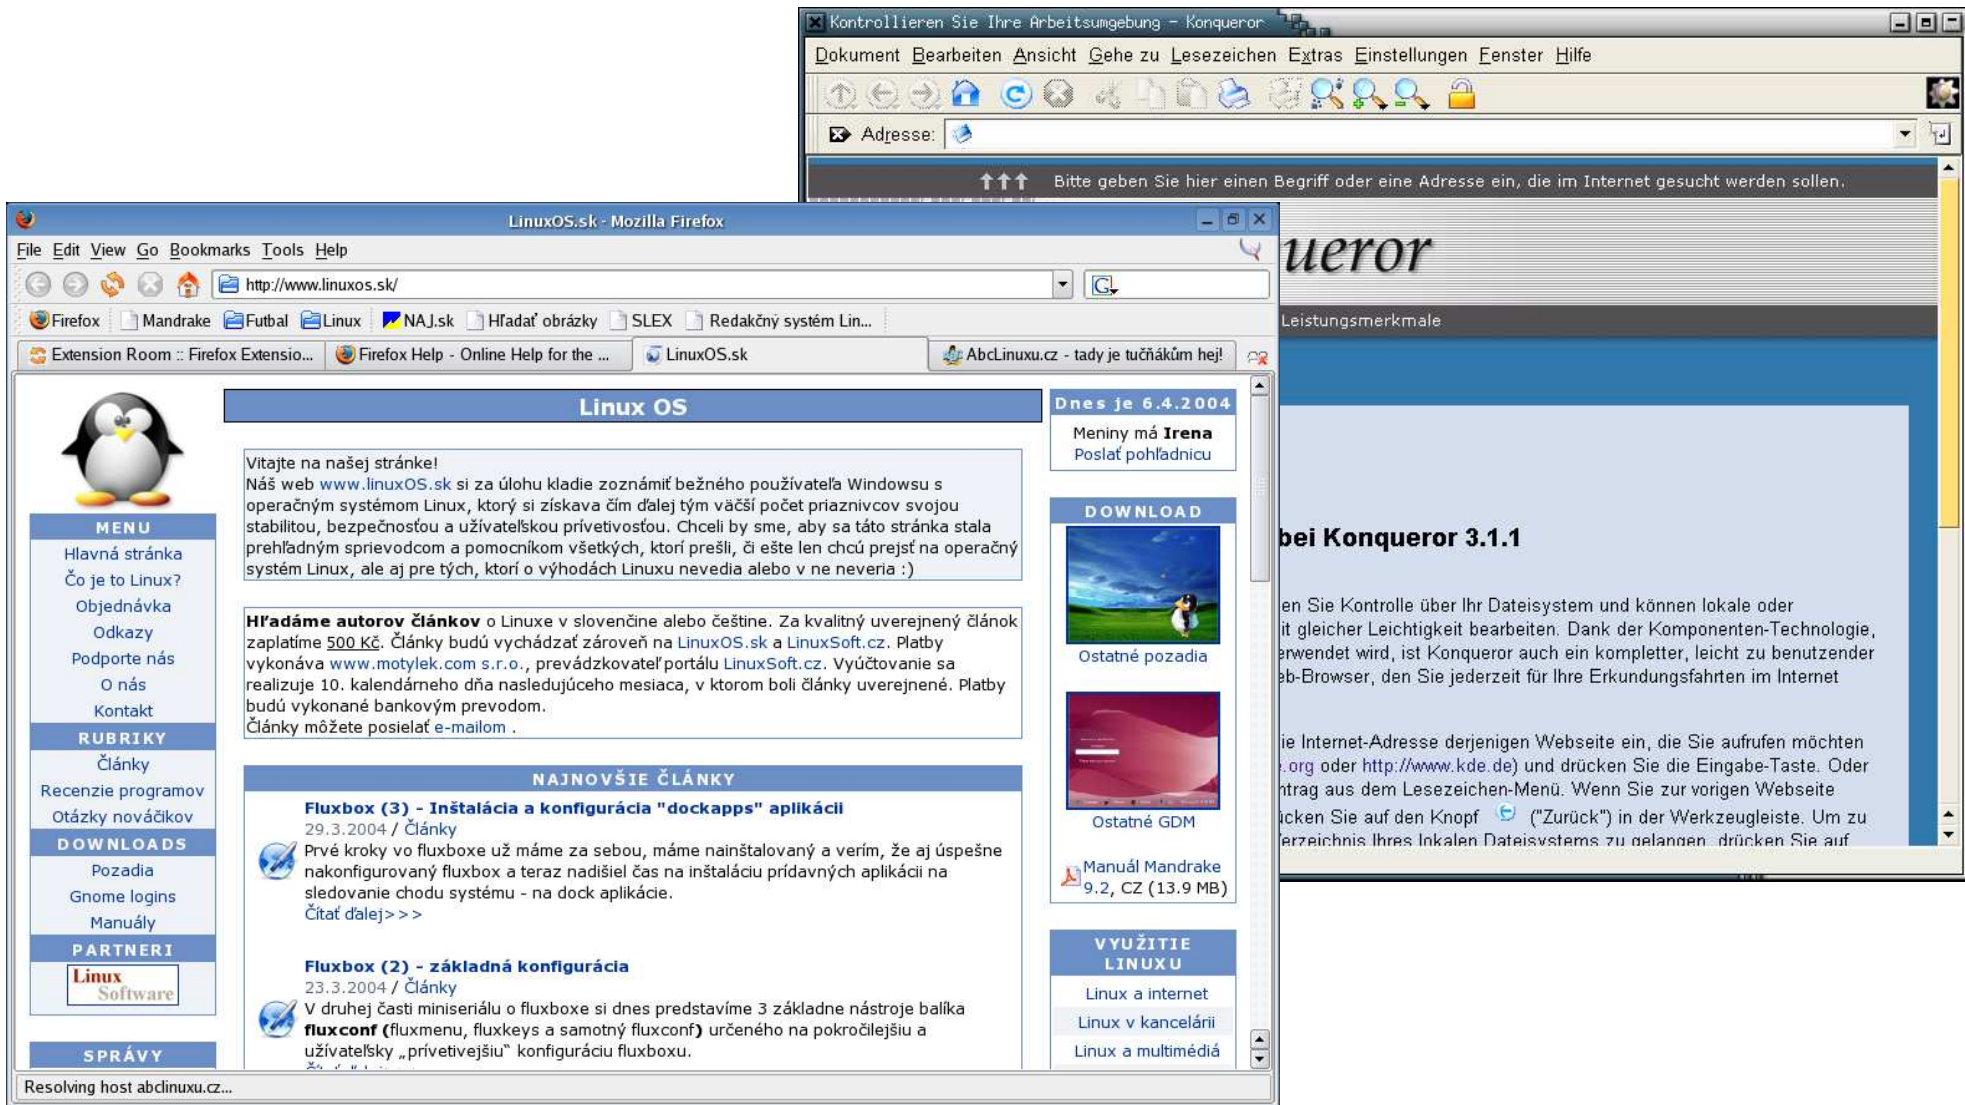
Kontrollieren Sie Ihre Arbeitsumgebung - Konqueror

Dokument Bearbeiten Ansicht Gehe zu Lesezeichen Extras Einstellungen Fenster Hilfe

Adresse:

Bitte geben Sie hier einen Begriff oder eine Adresse ein, die im Internet gesucht werden sollen.

ueror

Leistungsmerkmale

bei Konqueror 3.1.1

en Sie Kontrolle über Ihr Dateisystem und können lokale oder it gleicher Leichtigkeit bearbeiten. Dank der Komponenten-Technologie, erwendet wird, ist Konqueror auch ein kompletter, leicht zu benutzender eb-Browser, den Sie jederzeit für Ihre Erkundungsfahrten im Internet

ie Internet-Adresse derjenigen Webseite ein, die Sie aufrufen möchten .org oder http://www.kde.de) und drücken Sie die Eingabe-Taste. Oder ntrag aus dem Lesezeichen-Menü. Wenn Sie zur vorigen Webseite ücken Sie auf den Knopf ("Zurück") in der Werkzeugleiste. Um zu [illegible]

LinuxOS.sk - Mozilla Firefox

File Edit View Go Bookmarks Tools Help

http://www.linuxos.sk/

Firefox Mandrake Futbal Linux NAJ.sk Hľadať obrázky SLEX Redakčný systém Lin...

Extension Room :: Firefox Extensio... Firefox Help - Online Help for the ... LinuxOS.sk AbcLinuxu.cz - tady je tučňákům hej!

Linux OS

Dnes je 6.4.2004
Meniny má Irena
Poslať pohľadnicu

Vitajte na našej stránke!
Náš web www.linuxOS.sk si za úlohu kladie zoznámiť bežného používateľa Windowsu s operačným systémom Linux, ktorý si získava čím ďalej tým väčší počet priaznivcov svojou stabilitou, bezpečnosťou a užívateľskou prívetivosťou. Chceli by sme, aby sa táto stránka stala prehľadným sprievodcom a pomocníkom všetkých, ktorí prešli, či ešte len chcú prejsť na operačný systém Linux, ale aj pre tých, ktorí o výhodách Linuxu nevedia alebo o ne neveria :)

Hľadáme autorov článkov o Linuxe v slovenčine alebo češtine. Za kvalitný uverejnený článok zaplatíme 500 Kč. Články budú vychádzať zároveň na LinuxOS.sk a LinuxSoft.cz. Platby vykonáva www.motylek.com s.r.o., prevádzkovateľ portálu LinuxSoft.cz. Vyúčtovanie sa realizuje 10. kalendárneho dňa nasledujúceho mesiaca, v ktorom boli články uverejnené. Platby budú vykonané bankovým prevodom.
Články môžete posielať e-mailom .

MENU
Hlavná stránka
Čo je to Linux?
Objednávka
Odkazy
Podporte nás
O nás
Kontakt
RUBRIKY
Články
Recenzie programov
Otázky nováčikov
DOWNLOADS
Pozadia
Gnome logins
Manuály
PARTNERI
Linux Software
SPRÁVY

DOWNLOAD
Ostatné pozadia
Ostatné GDM
Manuál Mandrake 9.2, CZ (13.9 MB)

VYUŽITIE LINUXU
Linux a internet
Linux v kancelárii
Linux a multimédiá

NAJNOVŠIE ČLÁNKY

Fluxbox (3) - Inštalácia a konfigurácia "dockapps" aplikácií
29.3.2004 / Články
Prvé kroky vo fluxboxe už máme za sebou, máme nainštalovaný a verím, že aj úspešne nakonfigurovaný fluxbox a teraz nadišiel čas na inštaláciu prídavných aplikácií na sledovanie chodu systému - na dock aplikácie.
Čítať ďalej>>>

Fluxbox (2) - základná konfigurácia
23.3.2004 / Články
V druhej časti miniseriálu o fluxboxe si dnes predstavíme 3 základne nástroje balíka fluxconf (fluxmenu, fluxkeys a samotný fluxconf) určeného na pokročilejšiu a užívateľsky „prívetivejšiu" konfiguráciu fluxboxu.

Resolving host abclinuxu.cz...